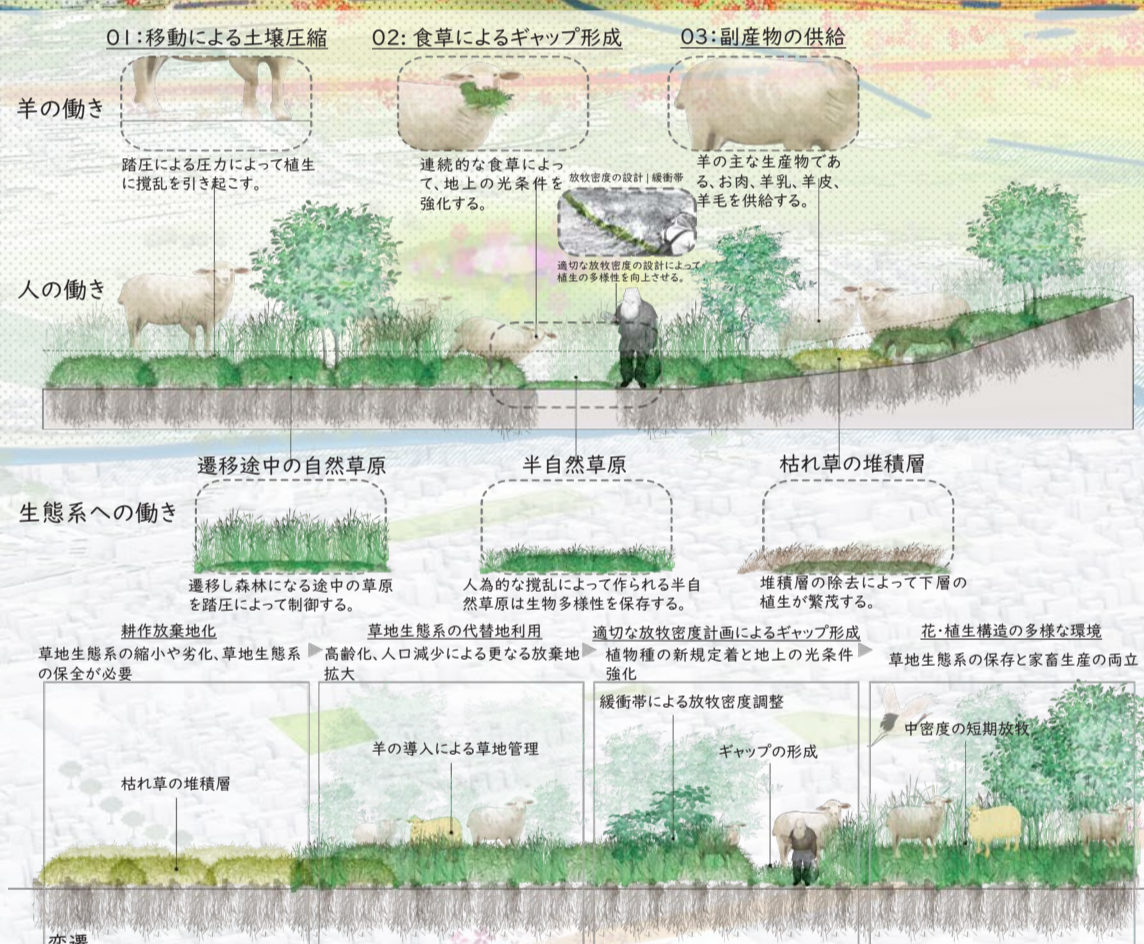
01:移動による土壌圧縮

02: 食草によるギャップ形成

03:副産物の供給

羊の働き

踏圧による圧力によって植生に撹乱を引き起こす。

連続的な食草によって、地上の光条件を強化する。

放牧密度の設計 | 緩衝帯

適切な放牧密度の設計によって植生の多様性を向上させる。

羊の主な生産物である、お肉、羊乳、羊皮、羊毛を供給する。

人の働き

遷移途中の自然草原

半自然草原

枯れ草の堆積層

生態系への働き

遷移し森林になる途中の草原を踏圧によって制御する。

人為的な撹乱によって作られる半自然草原は生物多様性を保存する。

堆積層の除去によって下層の植生が繁茂する。

耕作放棄地化

草地生態系の縮小や劣化、草地生態系の保全が必要

草地生態系の代替地利用

高齢化、人口減少による更なる放棄地拡大

適切な放牧密度計画によるギャップ形成

植物種の新規定着と地上の光条件強化

花・植生構造の多様な環境

草地生態系の保存と家畜生産の両立

枯れ草の堆積層

羊の導入による草地管理

緩衝帯による放牧密度調整

ギャップの形成

中密度の短期放牧

変遷